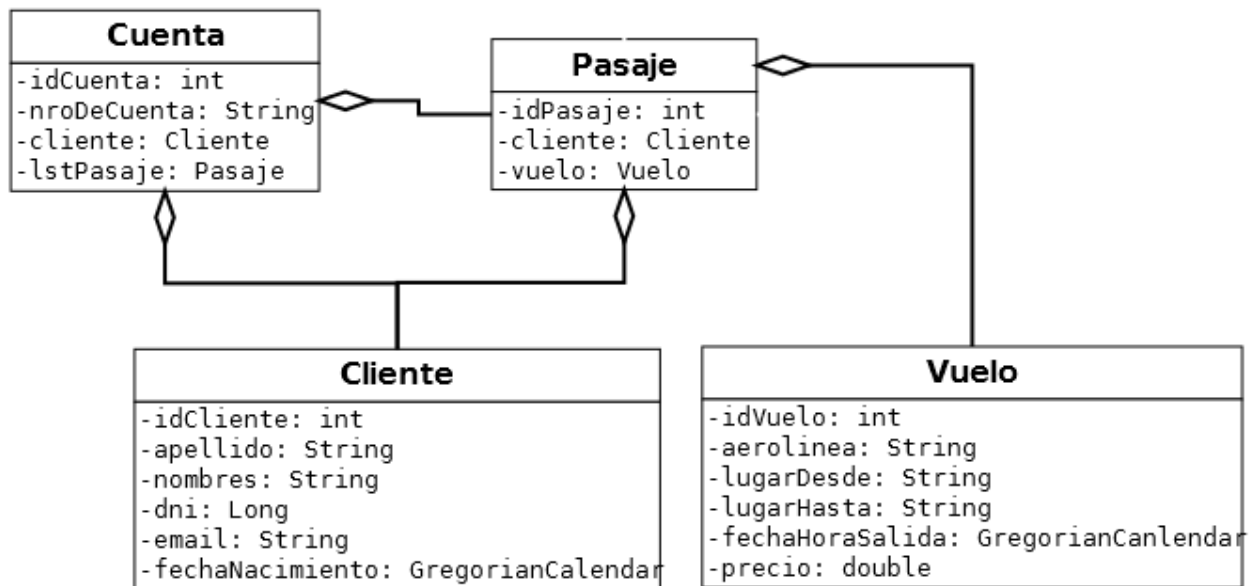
Cuenta
-idCuenta: int
-nroDeCuenta: String
-cliente: Cliente
-lstPasaje: Pasaje

Pasaje
-idPasaje: int
-cliente: Cliente
-vuelo: Vuelo

Cliente
-idCliente: int
-apellido: String
-nombres: String
-dni: Long
-email: String
-fechaNacimiento: GregorianCalendar

Vuelo
-idVuelo: int
-aerolinea: String
-lugarDesde: String
-lugarHasta: String
-fechaHoraSalida: GregorianCanlendar
-precio: double